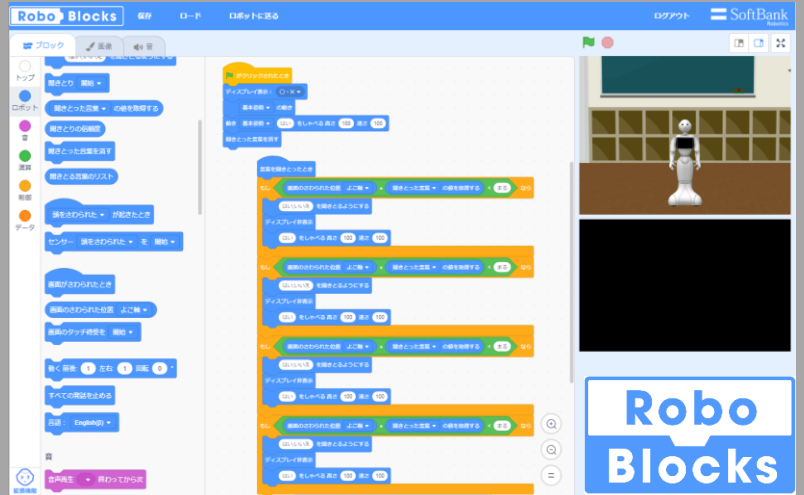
Robo Blocks

保存

ロード

ロボットに送る

ログアウト

SoftBank Robotics

ブロック

画像

音

トップ

ロボット

音

演算

制御

データ

聞きとり 開始

聞きとった言葉 の値を取得する

聞きとりの初期値

聞きとった言葉を消す

聞きとる言葉のリスト

頭をさわられた が起きたとき

センサー: 頭をさわられた を 開始

画面がさわられたとき

画面のさわられた位置 よこ軸

画面のタッチ感覚を 開始

動く 前後 1 左右 1 回転 0

すべての間話を止める

言語: English(En)

音

音声再生 終わってから次

がクリックされたとき

ディスプレイ表示: ○・×

基本姿勢 の動き

動き 基本姿勢 はい をしゃべる 高さ 100 速さ 100

聞きとった言葉を消す

言葉を聞きとったとき

もし 画面のさわられた位置 よこ軸 ・ 聞きとった言葉 の値を取得する ・ まる なら

はい,いいえ を聞きとるようにする

ディスプレイ非表示

はい をしゃべる 高さ 100 速さ 100

Robo Blocks